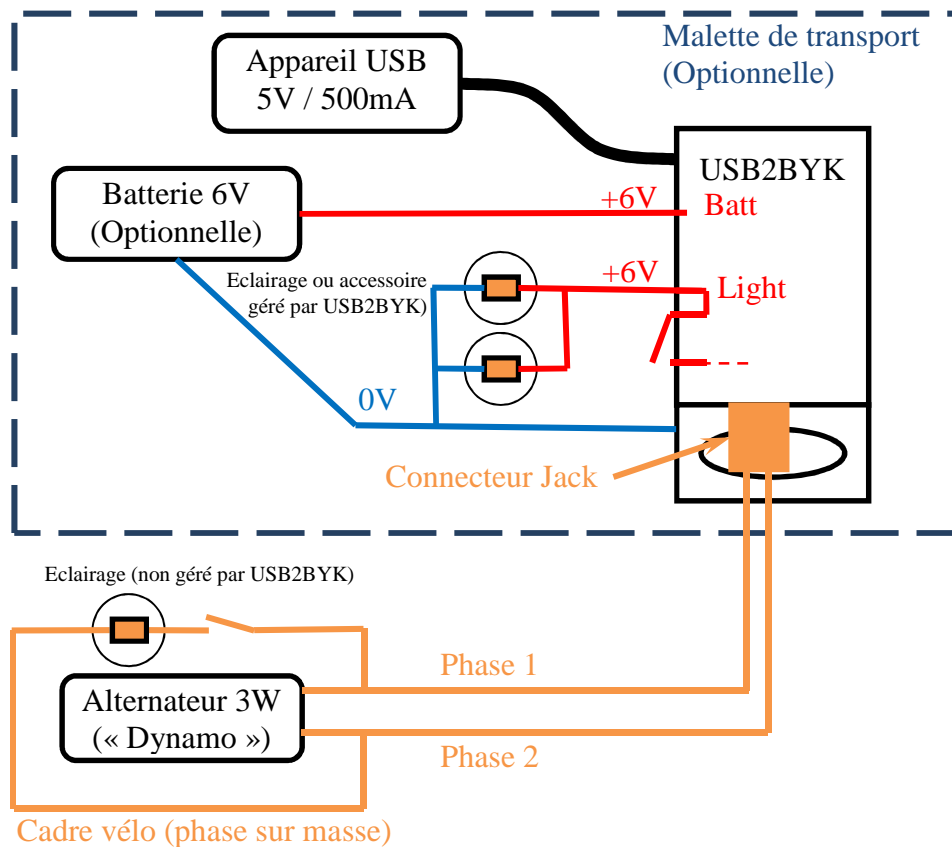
Malette de transport
(Optionnelle)

Appareil USB
5V / 500mA

USB2BYK

Batterie 6V
(Optionnelle)

+6V
Batt

Eclairage ou accessoire
géré par USB2BYK)

+6V
Light

0V

Connecteur Jack

Eclairage (non géré par USB2BYK)

Alternateur 3W
(« Dynamo »)

Phase 1

Phase 2

Cadre vélo (phase sur masse)